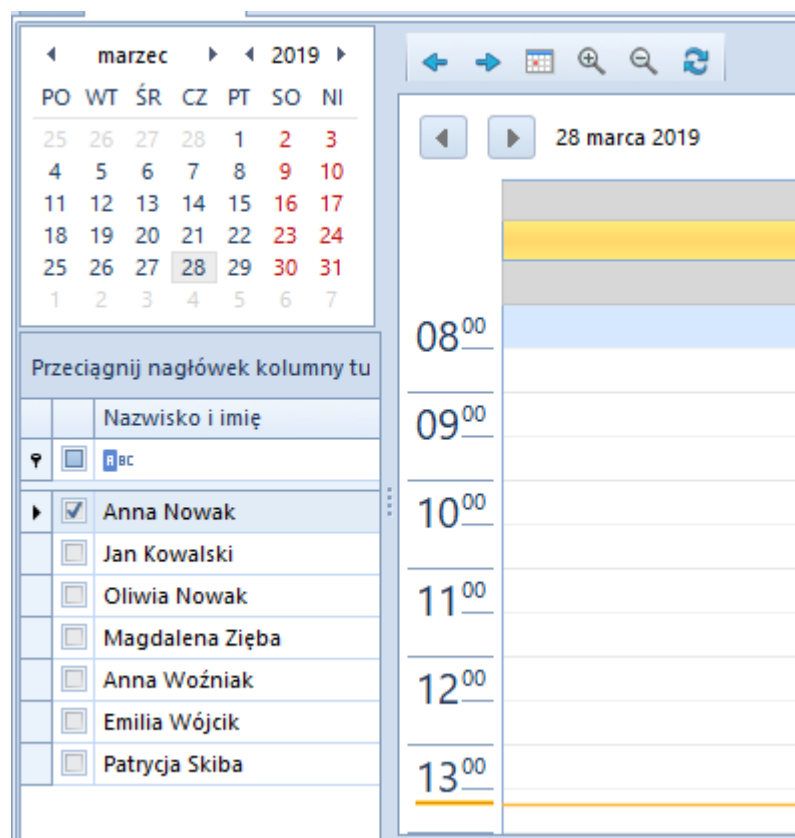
◀ marzec ▶ ◀ 2019 ▶

| PO | WT | ŚR | CZ | PT | SO | NI |
|---|---|---|---|---|---|---|
| 25 | 26 | 27 | 28 | 1 | 2 | 3 |
| 4 | 5 | 6 | 7 | 8 | 9 | 10 |
| 11 | 12 | 13 | 14 | 15 | 16 | 17 |
| 18 | 19 | 20 | 21 | 22 | 23 | 24 |
| 25 | 26 | 27 | 28 | 29 | 30 | 31 |
| 1 | 2 | 3 | 4 | 5 | 6 | 7 |

Przeciągnij nagłówek kolumny tu

Nazwisko i imię

ABC

Anna Nowak
Jan Kowalski
Oliwia Nowak
Magdalena Zięba
Anna Woźniak
Emilia Wójcik
Patrycja Skiba

28 marca 2019

$08^{00}$
$09^{00}$
$10^{00}$
$11^{00}$
$12^{00}$
$13^{00}$